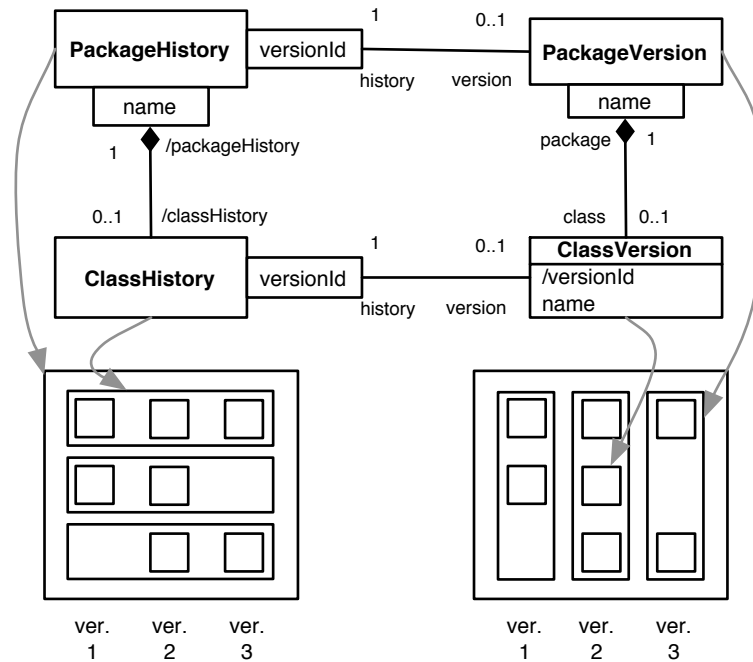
PackageHistory

versionId

1

0..1

history

version

PackageVersion

name

name

1

/packageHistory

package

1

0..1

/classHistory

class

0..1

1

0..1

ClassHistory

versionId

history

version

ClassVersion

/versionId

name

ver. 1

ver. 2

ver. 3

ver. 1

ver. 2

ver. 3